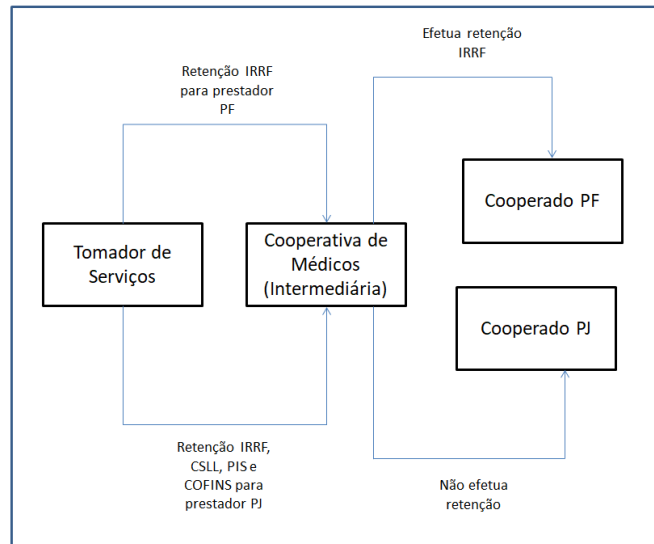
Efetua retenção IRRF

Retenção IRRF para prestador PF

Cooperado PF

Tomador de Serviços

Cooperativa de Médicos (Intermediária)

Cooperado PJ

Retenção IRRF, CSLL, PIS e COFINS para prestador PJ

Não efetua retenção